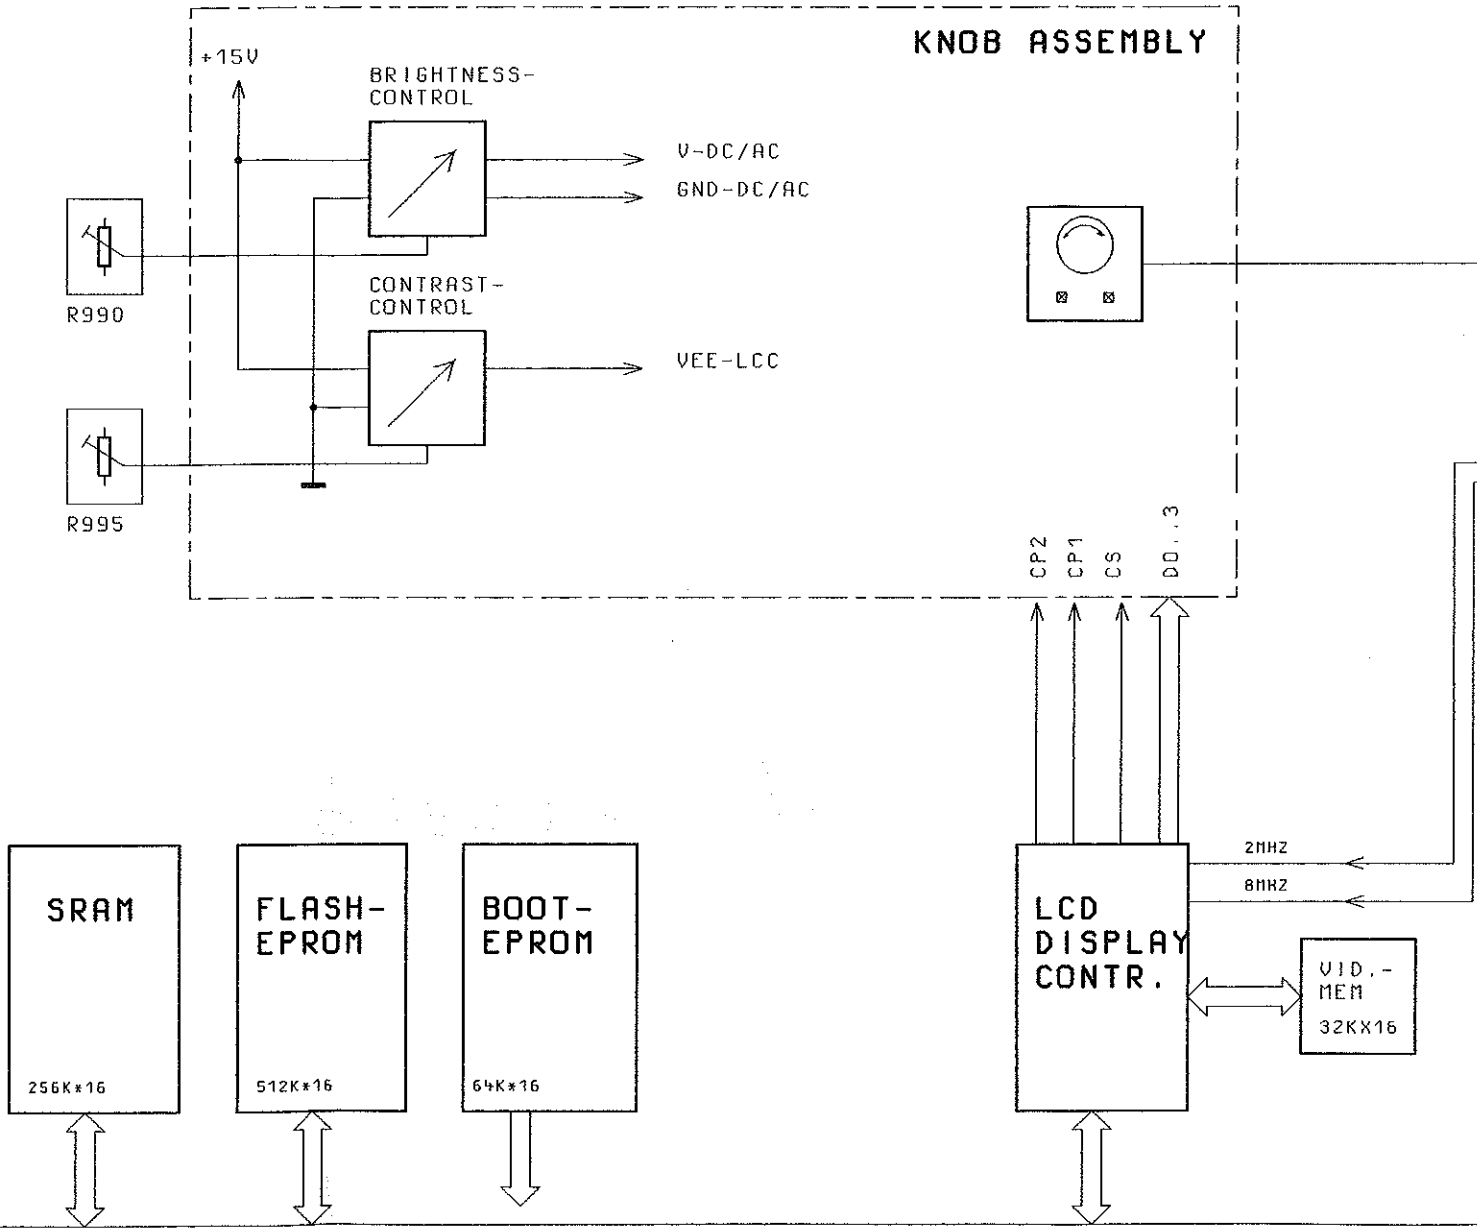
KNOB ASSEMBLY

+15V

BRIGHTNESS-CONTROL

V-DC/AC

GND-DC/AC

R990

CONTRAST-CONTROL

VEE-LCC

R995

CP2

CP1

CS

D0..3

SRAM

256K*16

FLASH-EPROM

512K*16

BOOT-EPROM

64K*16

LCD DISPLAY CONTR.

2MHZ

8MHZ

VID.-MEM

32KX16